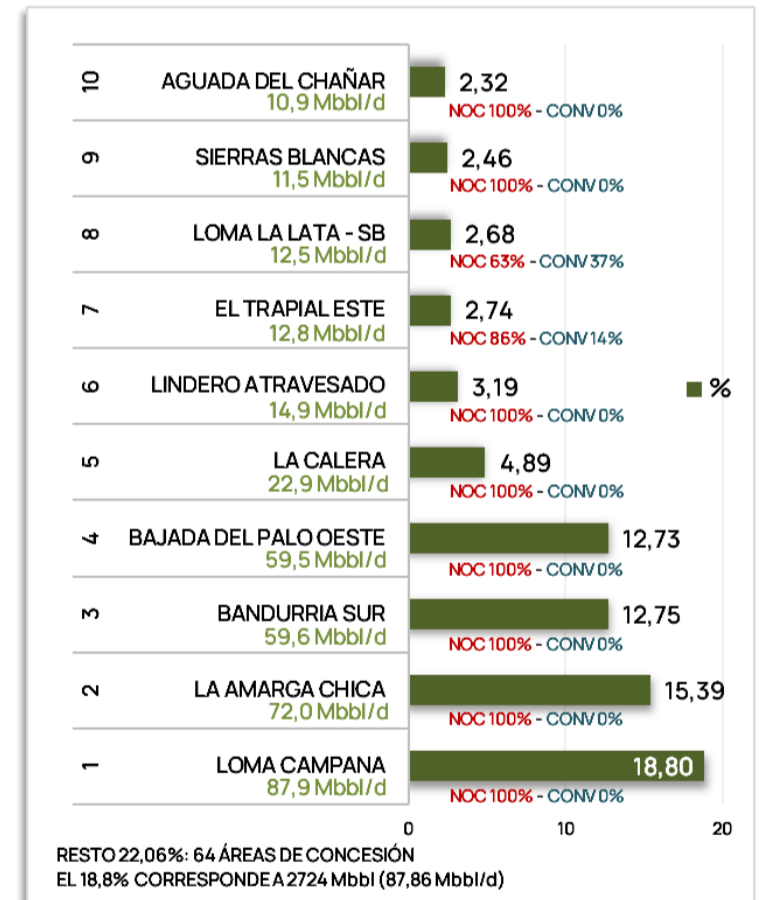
10 AGUADA DEL CHAÑAR
10,9 Mbbl/d
2,32
NOC 100% - CONV 0%

9 SIERRAS BLANCAS
11,5 Mbbl/d
2,46
NOC 100% - CONV 0%

8 LOMA LA LATA - SB
12,5 Mbbl/d
2,68
NOC 63% - CONV 37%

7 EL TRAPIAL ESTE
12,8 Mbbl/d
2,74
NOC 86% - CONV 14%

6 LINDERO ATRAVESADO
14,9 Mbbl/d
3,19
NOC 100% - CONV 0%

%

5 LA CALERA
22,9 Mbbl/d
4,89
NOC 100% - CONV 0%

4 BAJADA DEL PALO OESTE
59,5 Mbbl/d
12,73
NOC 100% - CONV 0%

3 BANDURRIA SUR
59,6 Mbbl/d
12,75
NOC 100% - CONV 0%

2 LA AMARGA CHICA
72,0 Mbbl/d
15,39
NOC 100% - CONV 0%

1 LOMA CAMPANA
87,9 Mbbl/d
18,80
NOC 100% - CONV 0%

0 10 20

RESTO 22,06%: 64 ÁREAS DE CONCESIÓN
EL 18,8% CORRESPONDE A 2724 Mbbl (87,86 Mbbl/d)